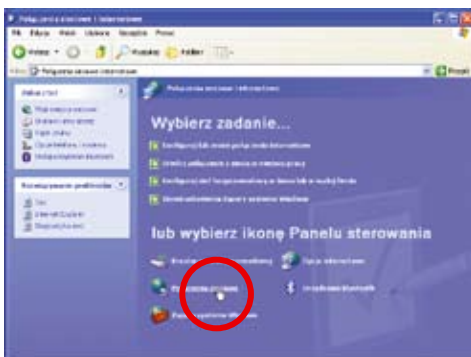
Połączenia sieciowe i internetowe

Plik Edycja Widok Ulubione Narzędzia Pomoc

Wstecz Wyszukaj Foldery

Adres Połączenia sieciowe i internetowe

Przejdź

Połączenia sieciowe i internetowe

Wybierz zadanie...

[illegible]

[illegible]

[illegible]

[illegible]

lub wybierz ikonę Panelu sterowania

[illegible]

Opcje internetowe

Połączenia sieciowe

Urządzenia Bluetooth

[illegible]